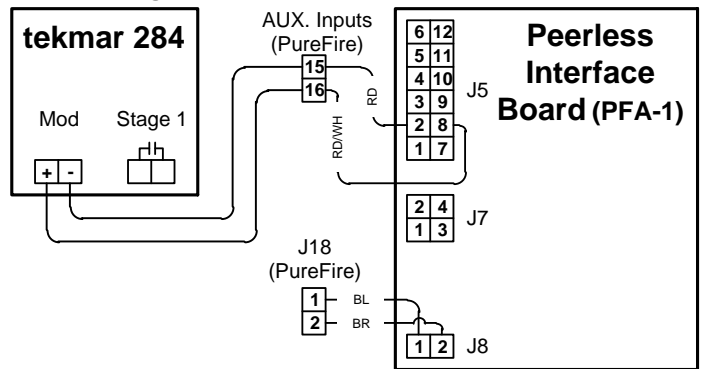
tekmar 284

Mod

Stage 1

+ -

AUX. Inputs (PureFire)

15

16

RD

RD/WH

Peerless Interface Board (PFA-1)

| 6 | 12 |
|---|---|
| 5 | 11 |
| 4 | 10 |
| 3 | 9 |
| 2 | 8 |
| 1 | 7 |

J5

| 2 | 4 |
|---|---|
| 1 | 3 |

J7

J18 (PureFire)

1 BL

2 BR

1 2

J8